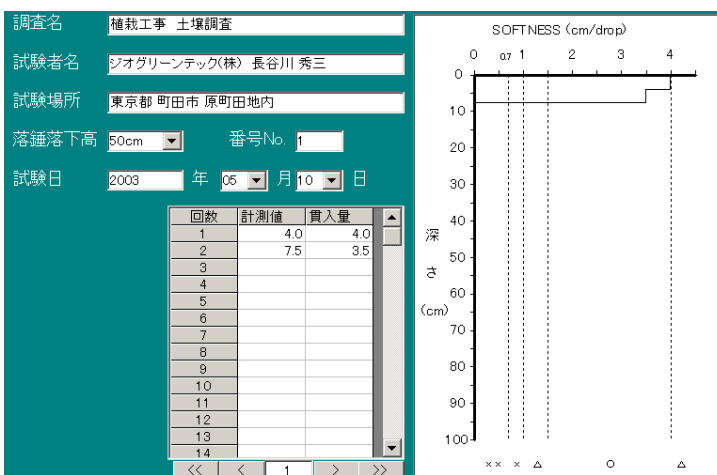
調査名 植栽工事 土壌調査

試験者名 ジオグリーンテック(株) 長谷川 秀三

試験場所 東京都 町田市 原町田地内

落錘落下高 50cm 番号No. 1

試験日 2003 年 05 月 10 日

| 回数 | 計測値 | 貫入量 |
|---|---|---|
| 1 | 4.0 | 4.0 |
| 2 | 7.5 | 3.5 |
| 3 | | |
| 4 | | |
| 5 | | |
| 6 | | |
| 7 | | |
| 8 | | |
| 9 | | |
| 10 | | |
| 11 | | |
| 12 | | |
| 13 | | |
| 14 | | |

<< < 1 > >>

SOFTNESS (cm/drop)

0 0.7 1 2 3 4

0 10 20 30 40 50 60 70 80 90 100

深さ (cm)

×× × △ ○ △